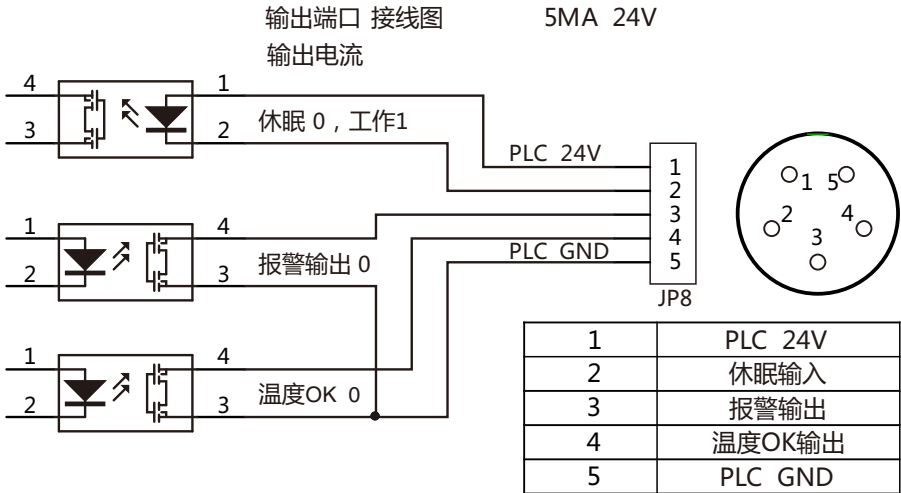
输出端口 接线图 5MA 24V

输出电流

4 1

3 2 休眠 0，工作1

PLC 24V

1 4

2 3 报警输出 0

PLC GND

1 4

2 3 温度OK 0

1
2
3
4
5
JP8

1 5
2 4
3

| 1 | PLC 24V |
|---|---|
| 2 | 休眠输入 |
| 3 | 报警输出 |
| 4 | 温度OK输出 |
| 5 | PLC GND |